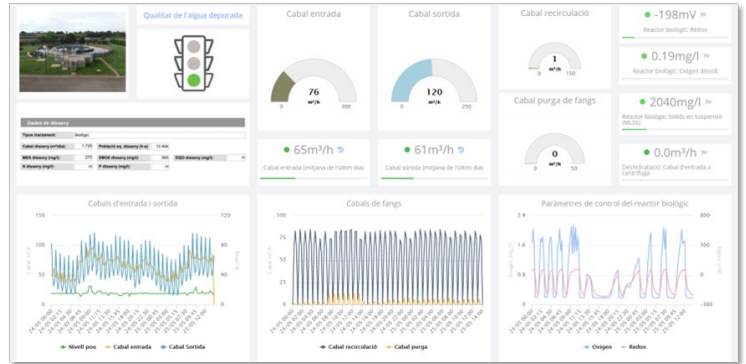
Qualitat de l'aigua depurada

Cabal entrada

76
m³/h
0 300

Cabal sortida

120
m³/h
0 250

Cabal recirculació

1
m³/h
0 150

Cabal purga de fangs

0
m³/h
0 30

-198mV
Reactor biològic: Redox

0.19mg/l
Reactor biològic: Oxigen dissolt

2040mg/l
Reactor biològic: Sòlids en suspensió (MLSS)

0.0m³/h
Deshidratació: Cabal d'entrada a centrífuga

65m³/h
Cabal entrada (mitjana de l'últim dia)

61m³/h
Cabal sortida (mitjana de l'últim dia)

Dades de disseny

| Tipus tractament | Biològic | | | | |
|---|---|---|---|---|---|
| Cabal disseny (m³/dia) | 1.735 | Població eq. disseny (h.e) | 10.404 | | |
| MES disseny (mg/l) | 270 | DBO5 disseny (mg/l) | 300 | DQO disseny (mg/l) | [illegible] |
| N disseny (mg/l) | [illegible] | P disseny (mg/l) | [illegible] | | |

Cabals d'entrada i sortida
150 120 100 90 60 50 30 0 0
Nivell pou Cabal entrada Cabal Sortida

Cabals de fangs
Cabal recirculació Cabal purga

Paràmetres de control del reactor biològic
2.4 1.6 0.8 0 600 400 200 0 -200
Oxigen Redox